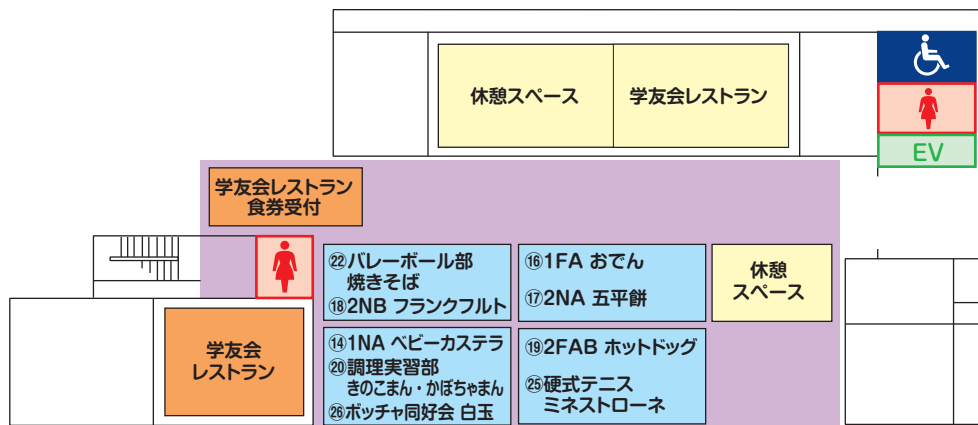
休憩スペース

学友会レストラン

EV

学友会レストラン
食券受付

㉒バレーボール部
焼きそば
⑱2NB フランクフルト

⑯1FA おでん
⑰2NA 五平餅

休憩
スペース

学友会
レストラン

⑭1NA ベビーカステラ
⑳調理実習部
きのこまん・かぼちゃまん
㉖ボッチャ同好会 白玉

⑲2FAB ホットドッグ
㉕硬式テニス
ミネストローネ